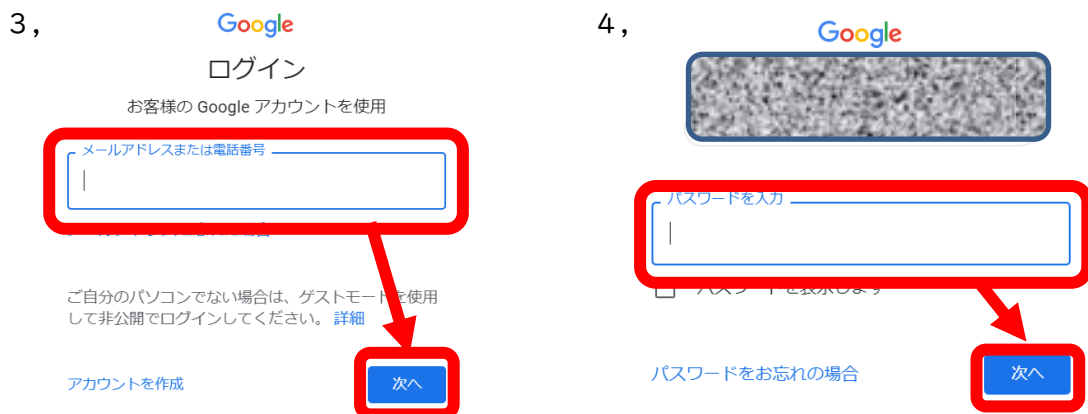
3，

Google

ログイン

お客様の Google アカウントを使用

メールアドレスまたは電話番号

ご自分のパソコンでない場合は、ゲストモードを使用して非公開でログインしてください。 詳細

アカウントを作成

次へ

4，

Google

パスワードを入力

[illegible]

パスワードをお忘れの場合

次へ